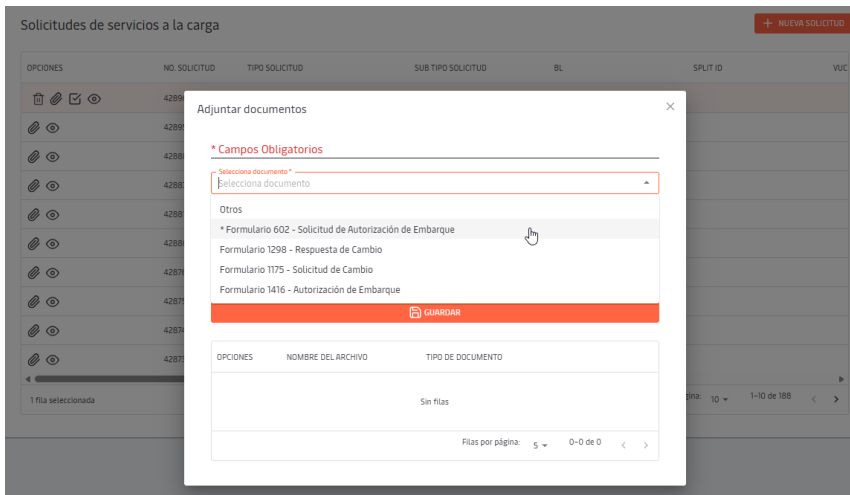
Solicitudes de servicios a la carga

+ NUEVA SOLICITUD

| OPCIONES | NO. SOLICITUD | TIPO SOLICITUD | SUB TIPO SOLICITUD | BL | SPLIT ID | VUC |
|---|---|---|---|---|---|---|
| | 4289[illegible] | | | | | |
| | 4289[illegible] | | | | | |
| | 4288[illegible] | | | | | |
| | 4288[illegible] | | | | | |
| | 4288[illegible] | | | | | |
| | 4288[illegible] | | | | | |
| | 4287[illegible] | | | | | |
| | 4287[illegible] | | | | | |
| | 4287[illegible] | | | | | |
| | 4287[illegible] | | | | | |

1 fila seleccionada

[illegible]gina: 10 ▾ 1–10 de 188

Adjuntar documentos

×

* Campos Obligatorios

Selecciona documento *

Selecciona documento

Otros

* Formulario 602 - Solicitud de Autorización de Embarque

Formulario 1298 - Respuesta de Cambio

Formulario 1175 - Solicitud de Cambio

Formulario 1416 - Autorización de Embarque

GUARDAR

| OPCIONES | NOMBRE DEL ARCHIVO | TIPO DE DOCUMENTO |
|---|---|---|
| | Sin filas | |

Filas por página: 5 ▾ 0–0 de 0